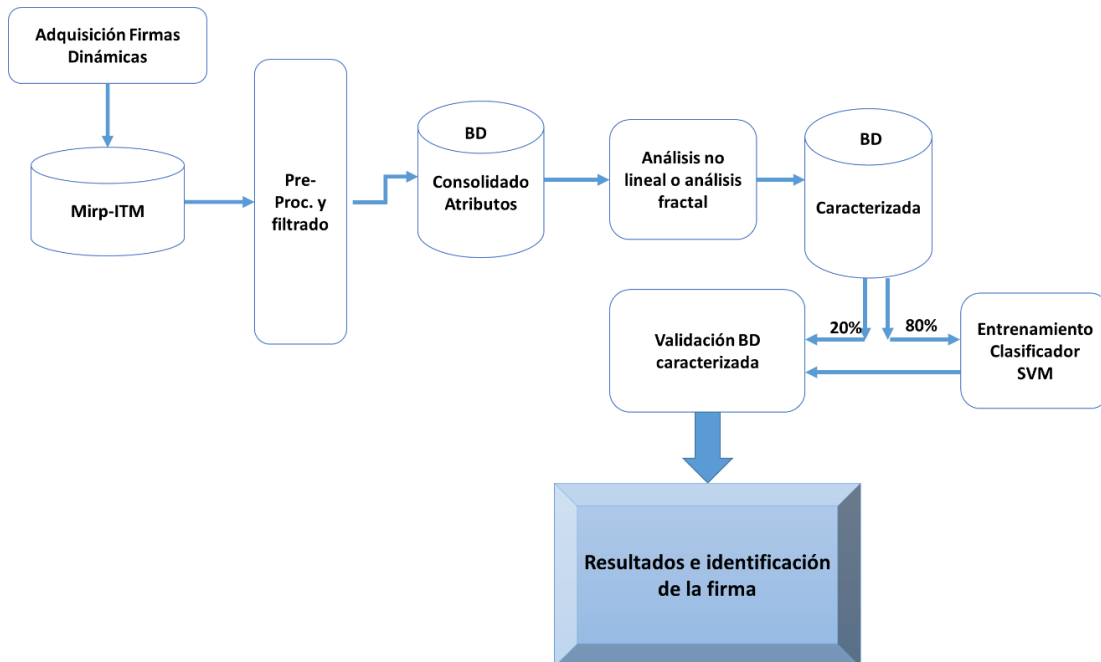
Adquisición Firmas Dinámicas

Mirp-ITM

Pre-Proc. y filtrado

BD
Consolidado Atributos

Análisis no lineal o análisis fractal

BD
Caracterizada

20%

80%

Validación BD caracterizada

Entrenamiento Clasificador SVM

Resultados e identificación de la firma